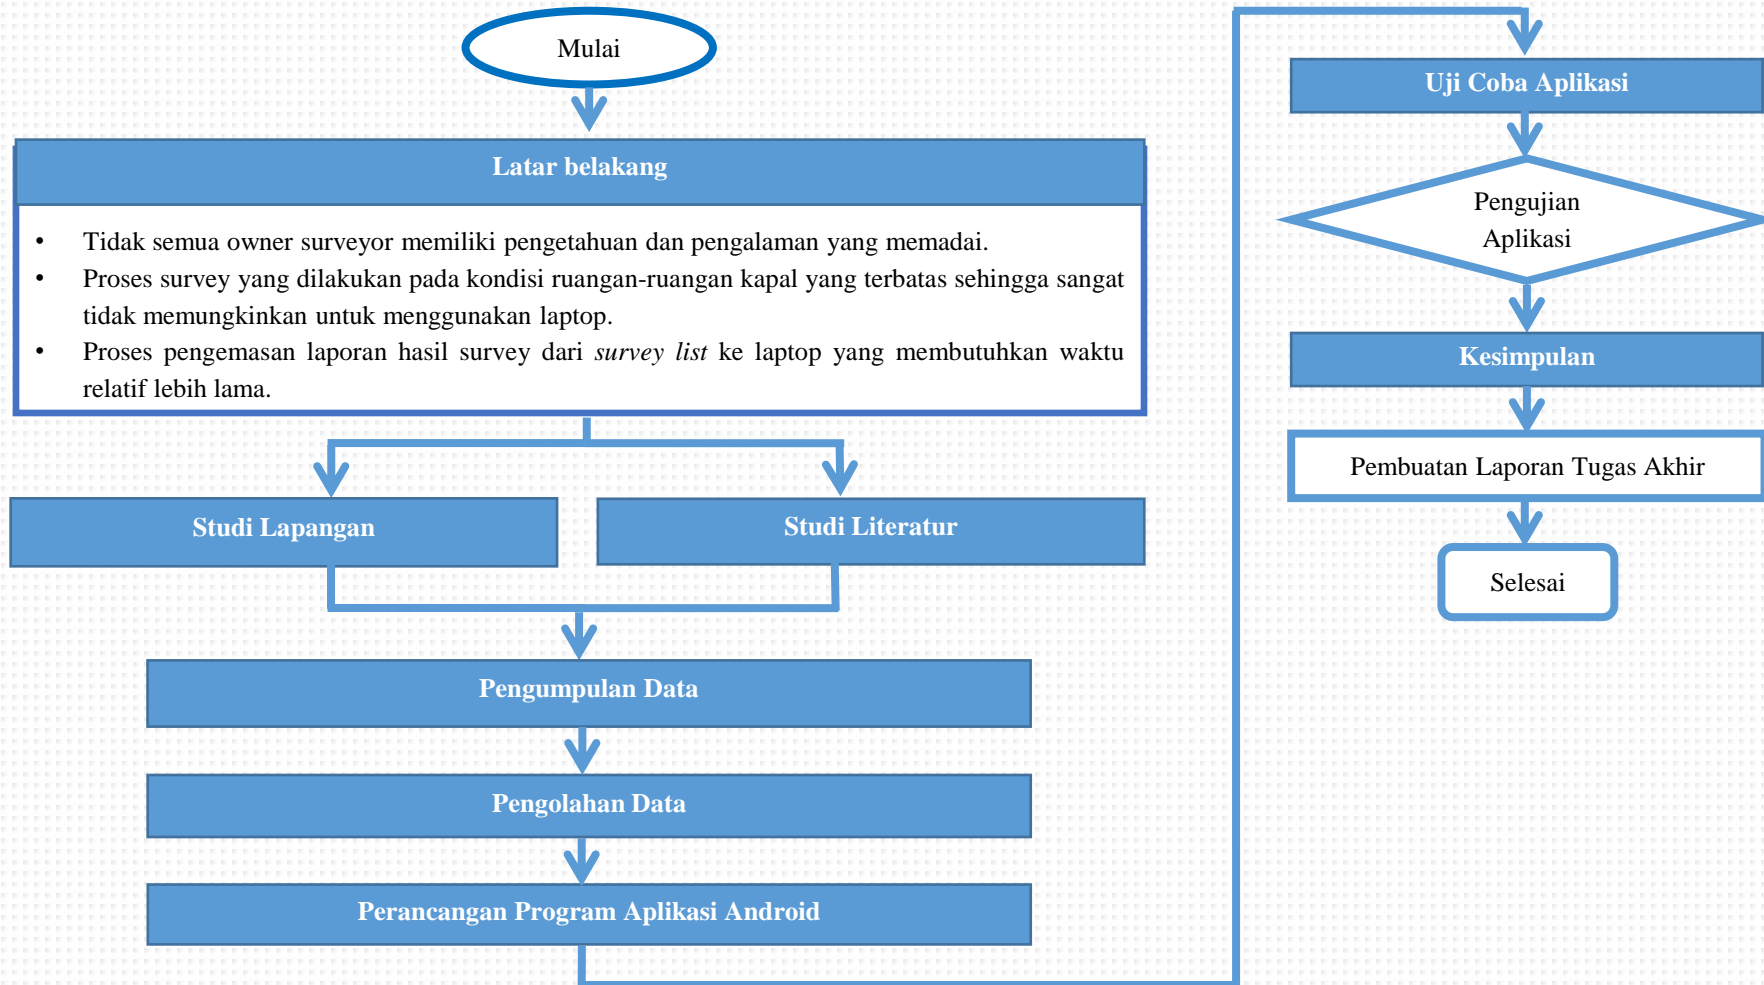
Mulai

Latar belakang

- Tidak semua owner surveyor memiliki pengetahuan dan pengalaman yang memadai.
- Proses survey yang dilakukan pada kondisi ruangan-ruangan kapal yang terbatas sehingga sangat tidak memungkinkan untuk menggunakan laptop.
- Proses pengemasan laporan hasil survey dari *survey list* ke laptop yang membutuhkan waktu relatif lebih lama.

Studi Lapangan

Studi Literatur

Pengumpulan Data

Pengolahan Data

Perancangan Program Aplikasi Android

Uji Coba Aplikasi

Pengujian Aplikasi

Kesimpulan

Pembuatan Laporan Tugas Akhir

Selesai